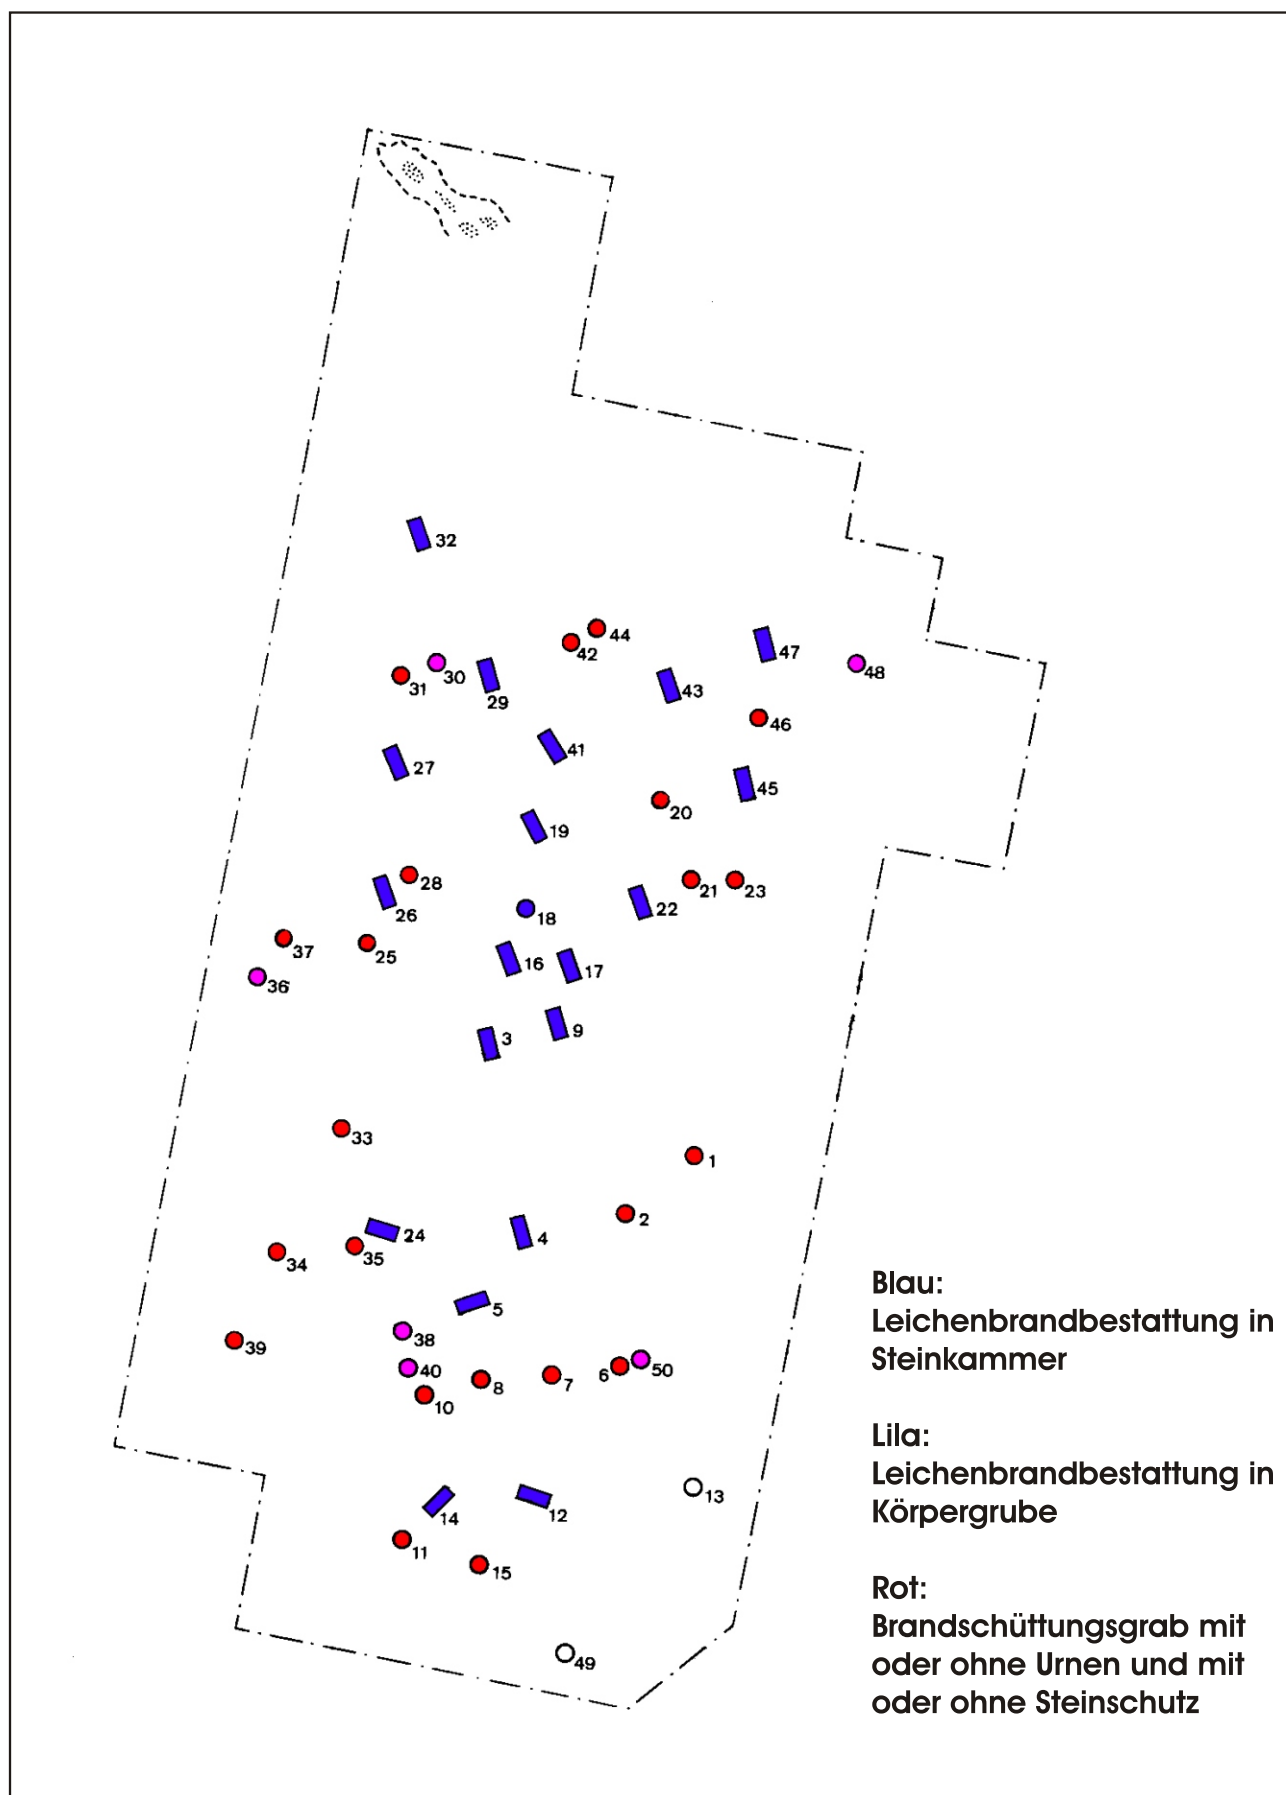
32

44
42
47
48
31
30
29
43
46
27
41
45
20
19
28
21
23
26
18
22
37
25
36
16
17
9
3

33
1
2
24
4
34
35
5
39
38
40
8
7
6
50
10
13
14
12
11
15
49

Blau:
Leichenbrandbestattung in Steinkammer

Lila:
Leichenbrandbestattung in Körpergrube

Rot:
Brandschüttungsgrab mit oder ohne Urnen und mit oder ohne Steinschutz